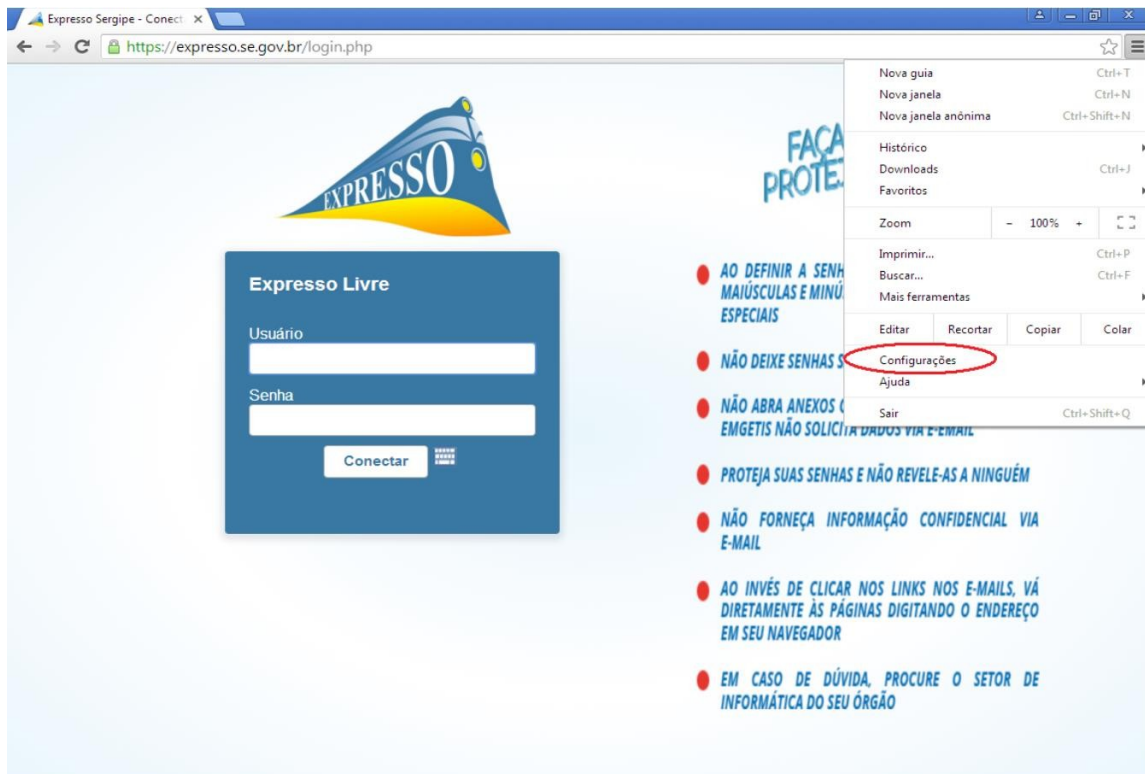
Expresso Sergipe - Conect ×

https://expresso.se.gov.br/login.php

EXPRESSO

Expresso Livre

Usuário

Senha

Conectar

FAÇA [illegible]
PROTE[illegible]

AO DEFINIR A SENH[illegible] MAIÚSCULAS E MINÚ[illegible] ESPECIAIS

NÃO DEIXE SENHAS S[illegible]

NÃO ABRA ANEXOS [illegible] EMGETIS NÃO SOLICITA DADOS VIA E-MAIL

PROTEJA SUAS SENHAS E NÃO REVELE-AS A NINGUÉM

NÃO FORNEÇA INFORMAÇÃO CONFIDENCIAL VIA E-MAIL

AO INVÉS DE CLICAR NOS LINKS NOS E-MAILS, VÁ DIRETAMENTE ÀS PÁGINAS DIGITANDO O ENDEREÇO EM SEU NAVEGADOR

EM CASO DE DÚVIDA, PROCURE O SETOR DE INFORMÁTICA DO SEU ÓRGÃO

Nova guia Ctrl+T
Nova janela Ctrl+N
Nova janela anônima Ctrl+Shift+N
Histórico
Downloads Ctrl+J
Favoritos
Zoom - 100% +
Imprimir... Ctrl+P
Buscar... Ctrl+F
Mais ferramentas
Editar Recortar Copiar Colar
Configurações
Ajuda
Sair Ctrl+Shift+Q